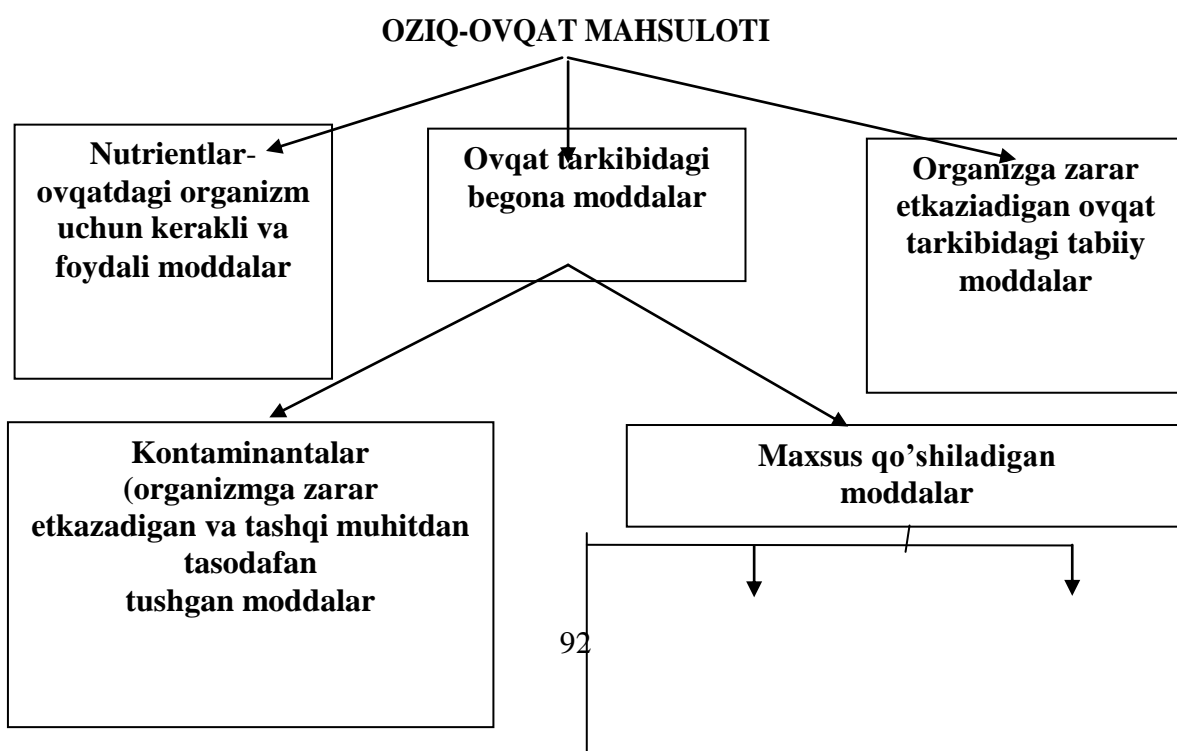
OZIQ-OVQAT MAHSULOTI

Nutrientlar-ovqatdagi organizm uchun kerakli va foydali moddalar

Ovqat tarkibidagi begona moddalar

Organizga zarar etkaziadigan ovqat tarkibidagi tabiiy moddalar

Kontaminantalar (organizmga zarar etkazadigan va tashqi muhitdan tasodafan tushgan moddalar

Maxsus qo'shiladigan moddalar

92